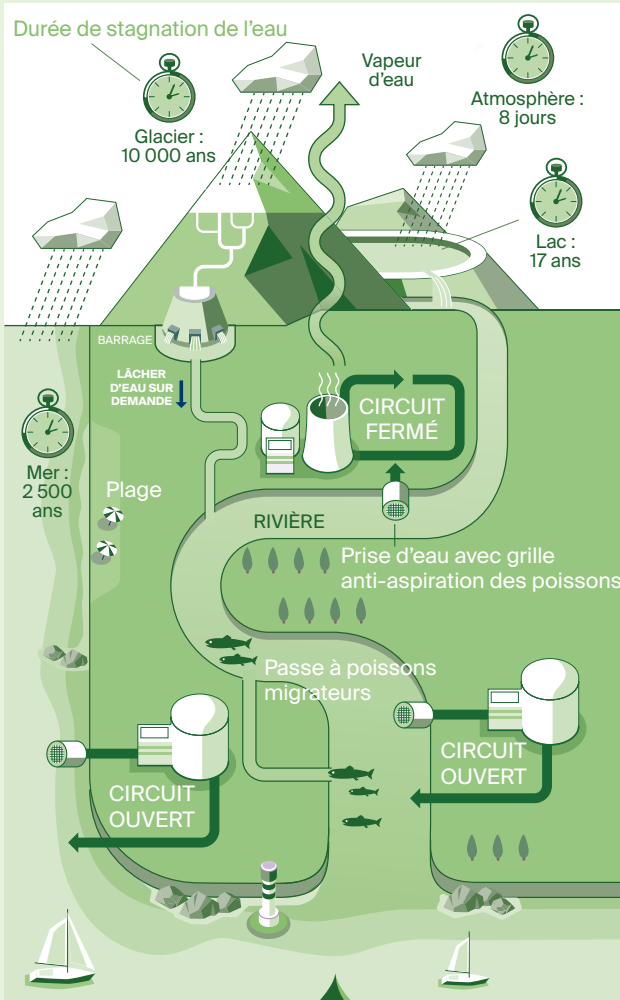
Durée de stagnation de l’eau

Glacier : 10 000 ans

Vapeur d’eau

Atmosphère : 8 jours

Lac : 17 ans

BARRAGE

LÂCHER D’EAU SUR DEMANDE

CIRCUIT FERMÉ

Mer : 2 500 ans

Plage

RIVIÈRE

Prise d’eau avec grille anti-aspiration des poissons

Passe à poissons migrateurs

CIRCUIT OUVERT

CIRCUIT OUVERT